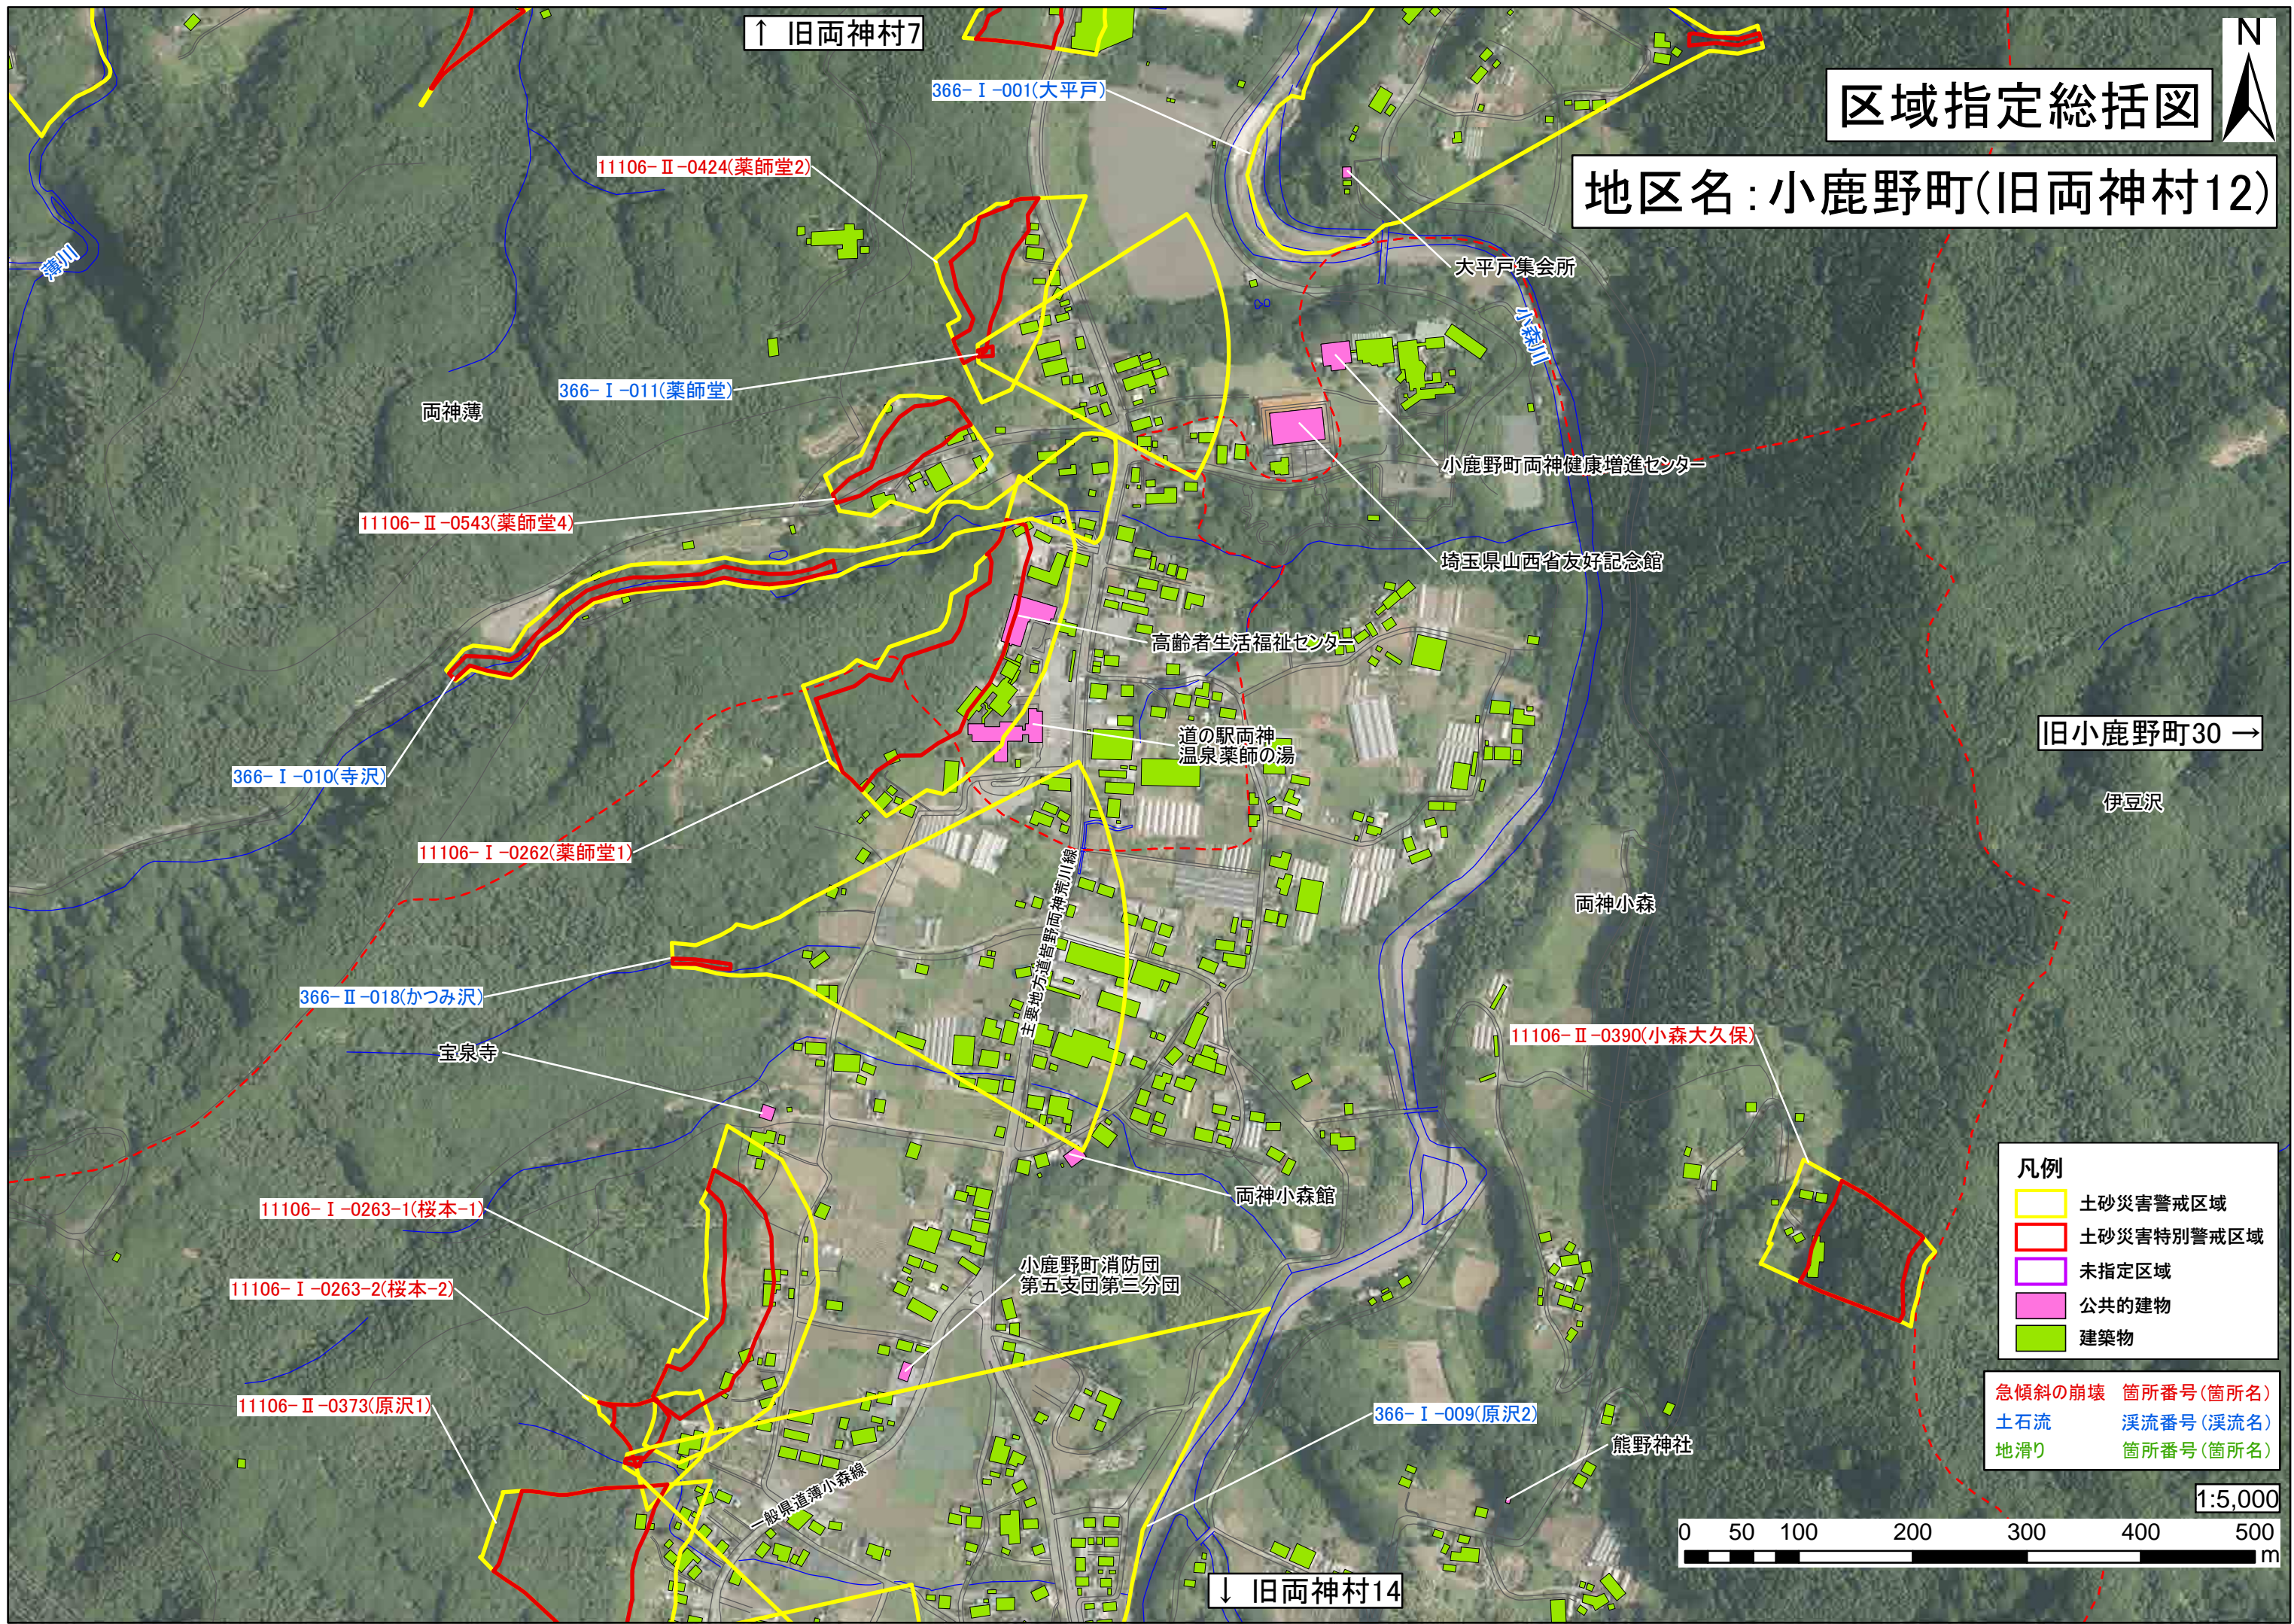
↑ 旧両神村7

区域指定総括図

N

地区名：小鹿野町(旧両神村12)

366-Ⅰ-001(大平戸)

11106-Ⅱ-0424(薬師堂2)

薄川

大平戸集会所

小森川

366-Ⅰ-011(薬師堂)

両神薄

小鹿野町両神健康増進センター

11106-Ⅱ-0543(薬師堂4)

埼玉県山西省友好記念館

高齢者生活福祉センター

道の駅両神
温泉薬師の湯

旧小鹿野町30 →

366-Ⅰ-010(寺沢)

伊豆沢

11106-Ⅰ-0262(薬師堂1)

主要地方道皆野両神荒川線

両神小森

366-Ⅱ-018(かつみ沢)

11106-Ⅱ-0390(小森大久保)

宝泉寺

両神小森館

11106-Ⅰ-0263-1(桜本-1)

小鹿野町消防団
第五支団第三分団

11106-Ⅰ-0263-2(桜本-2)

11106-Ⅱ-0373(原沢1)

366-Ⅰ-009(原沢2)

熊野神社

一般県道薄小森線

↓ 旧両神村14

凡例
土砂災害警戒区域
土砂災害特別警戒区域
未指定区域
公共的建物
建築物

急傾斜の崩壊 箇所番号(箇所名)
土石流 渓流番号(渓流名)
地滑り 箇所番号(箇所名)

1:5,000

0 50 100 200 300 400 500 m